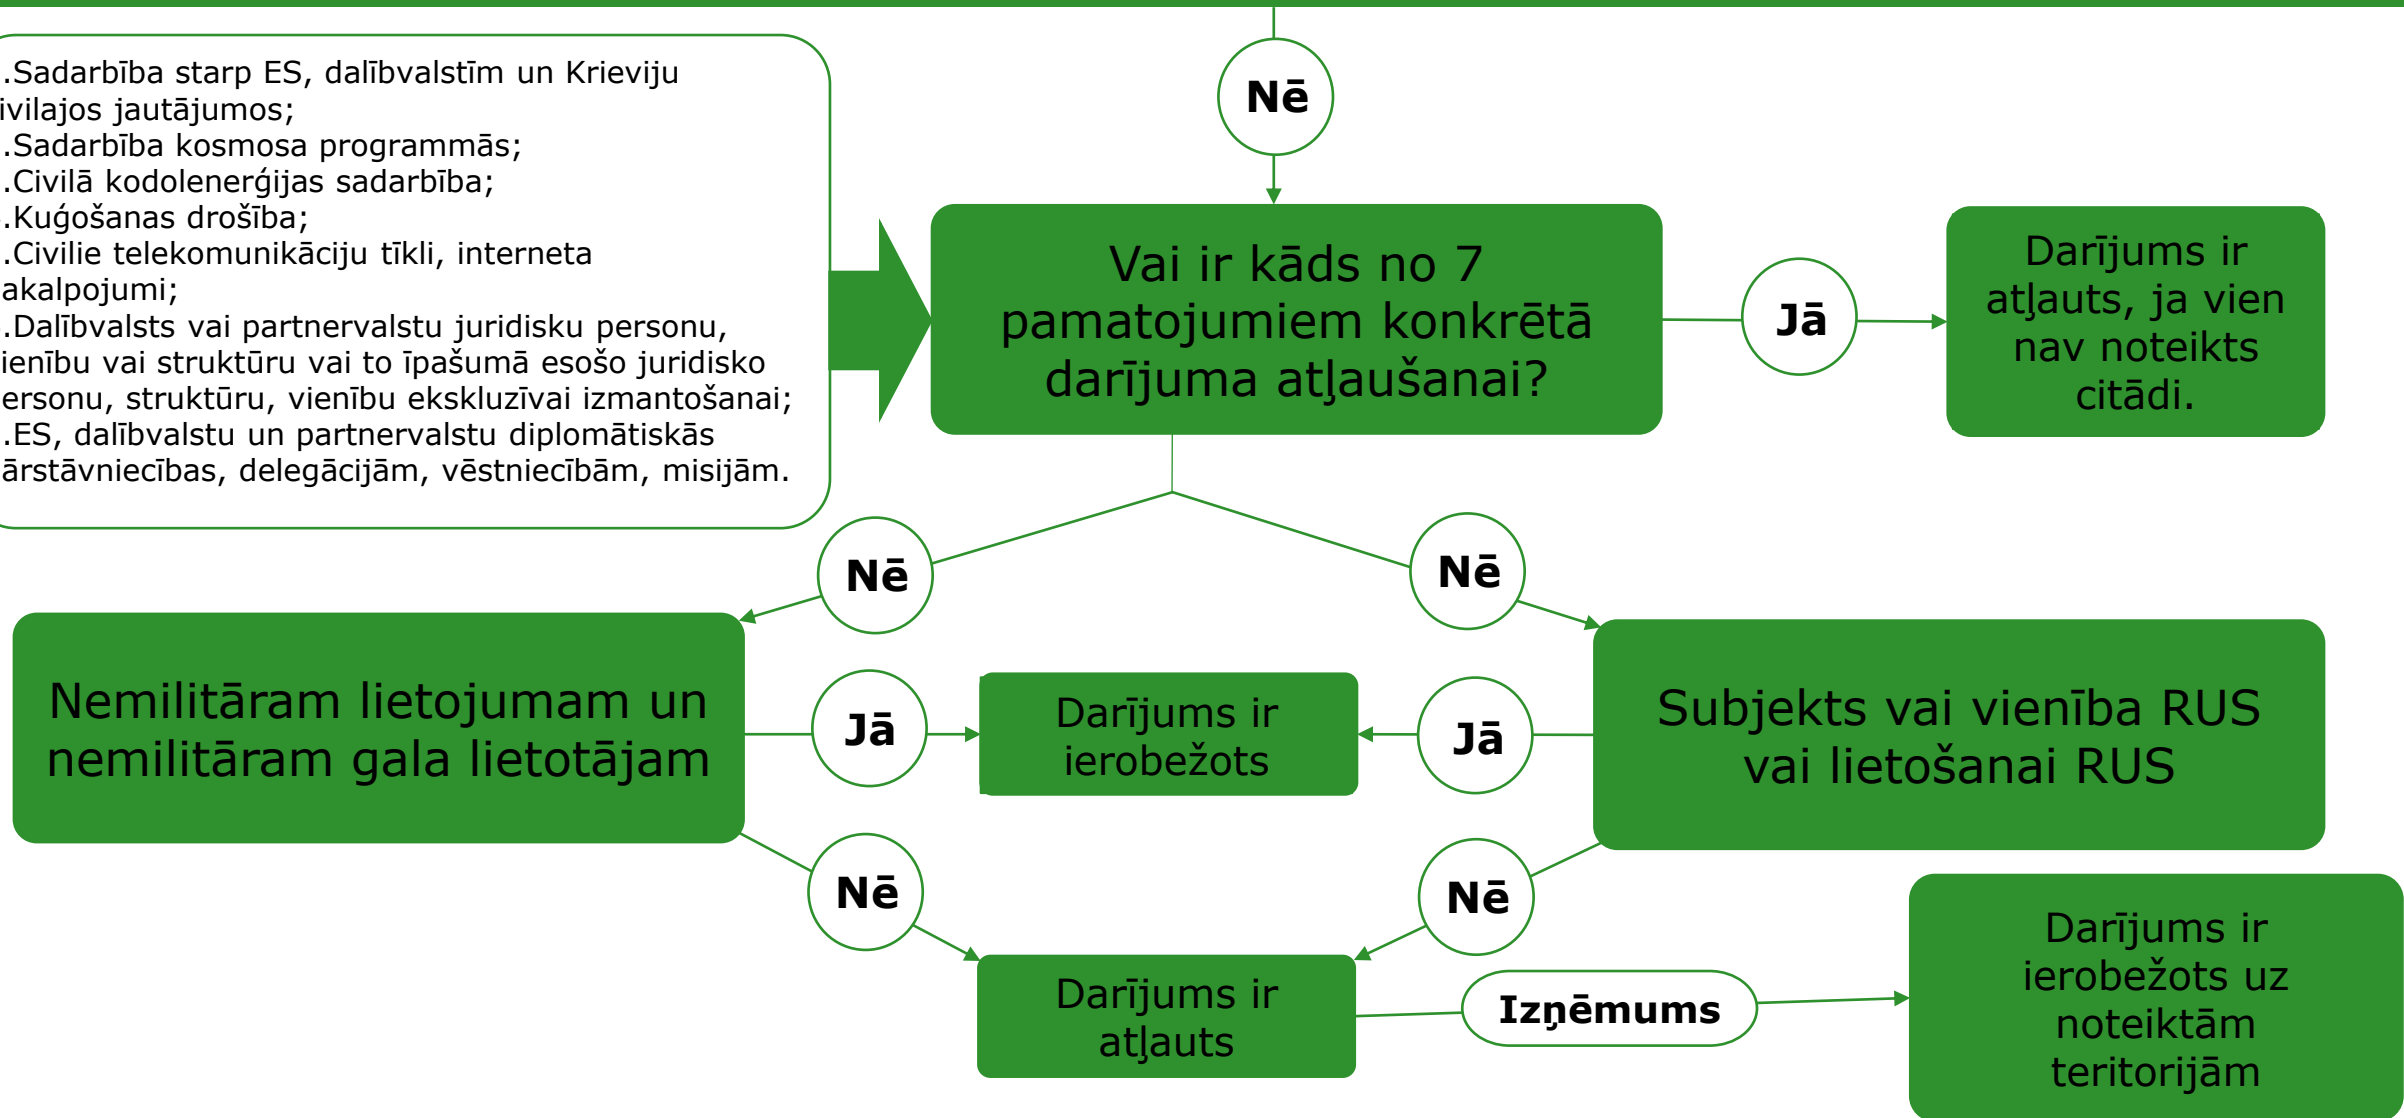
.Sadarbība starp ES, dalībvalstīm un Krieviju ivilajos jautājumos;
.Sadarbība kosmosa programmās;
.Civilā kodolenerģijas sadarbība;
.Kuģošanas drošība;
.Civilie telekomunikāciju tīkli, interneta akalpojumi;
.Dalībvalsts vai partnervalstu juridisku personu, ienību vai struktūru vai to īpašumā esošo juridisko ersonu, struktūru, vienību ekskluzīvai izmantošanai;
.ES, dalībvalstu un partnervalstu diplomātiskās ārstāvniecības, delegācijām, vēstniecībām, misijām.

Nē

Vai ir kāds no 7 pamatojumiem konkrētā darījuma atļaušanai?

Jā

Darījums ir atļauts, ja vien nav noteikts citādi.

Nē

Nē

Nemilitāram lietojumam un nemilitāram gala lietotājam

Jā

Darījums ir ierobežots

Jā

Subjekts vai vienība RUS vai lietošanai RUS

Nē

Nē

Darījums ir atļauts

Izņēmums

Darījums ir ierobežots uz noteiktām teritorijām